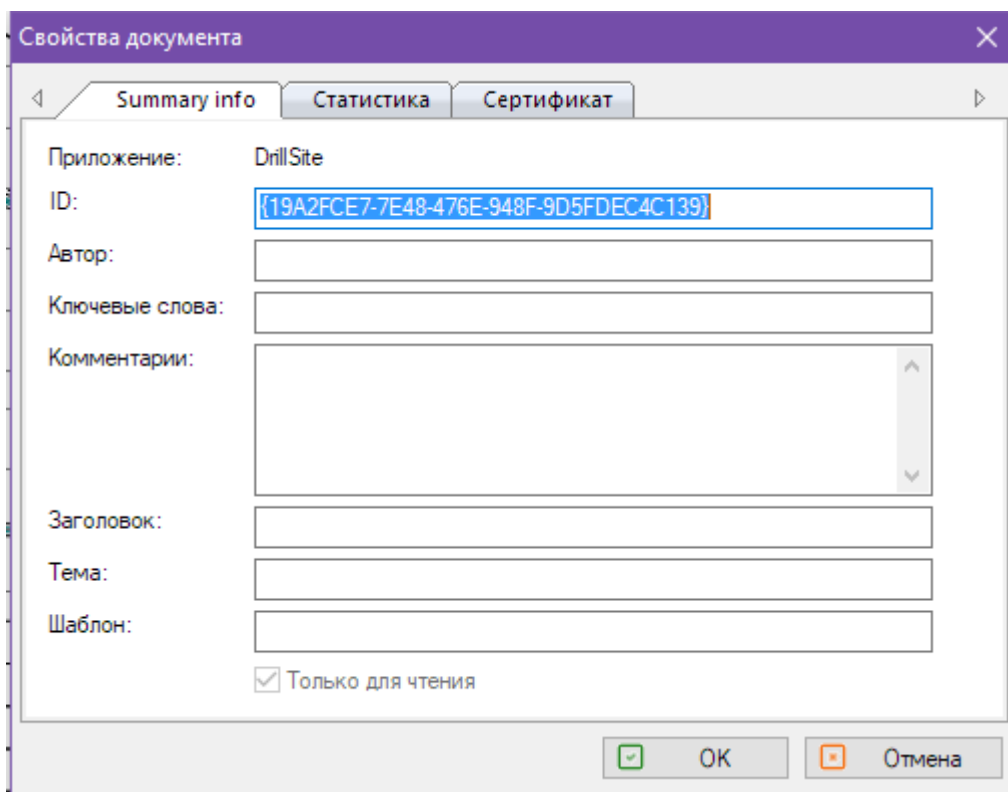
Свойства документа

Summary info
Статистика
Сертификат

Приложение: DrillSite

ID: {19A2FCE7-7E48-476E-948F-9D5FDEC4C139}

Автор:

Ключевые слова:

Комментарии:

Заголовок:

Тема:

Шаблон:

Только для чтения

OK
Отмена